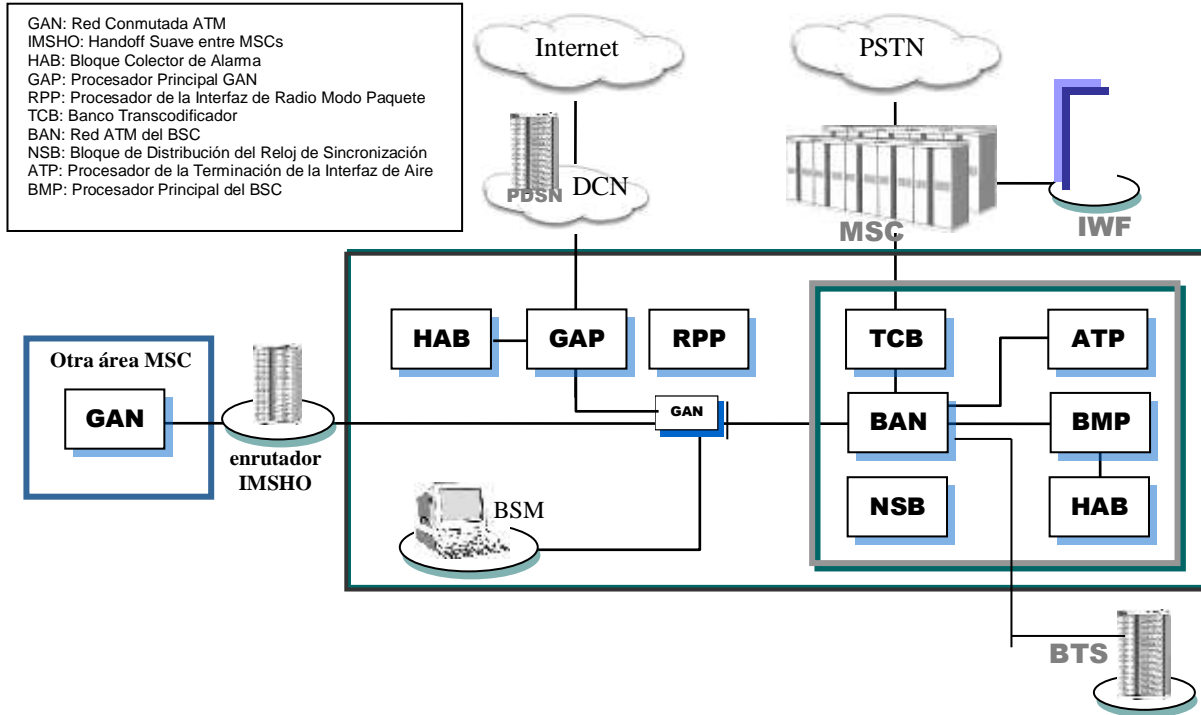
GAN: Red Conmutada ATM
IMSHO: Handoff Suave entre MSCs
HAB: Bloque Colector de Alarma
GAP: Procesador Principal GAN
RPP: Procesador de la Interfaz de Radio Modo Paquete
TCB: Banco Transcodificador
BAN: Red ATM del BSC
NSB: Bloque de Distribución del Reloj de Sincronización
ATP: Procesador de la Terminación de la Interfaz de Aire
BMP: Procesador Principal del BSC

Internet

PSTN

PDSN

DCN

MSC

IWF

HAB

GAP

RPP

TCB

ATP

Otra área MSC

GAN

GAN

BAN

BMP

enrutador IMSHO

BSM

NSB

HAB

BTS